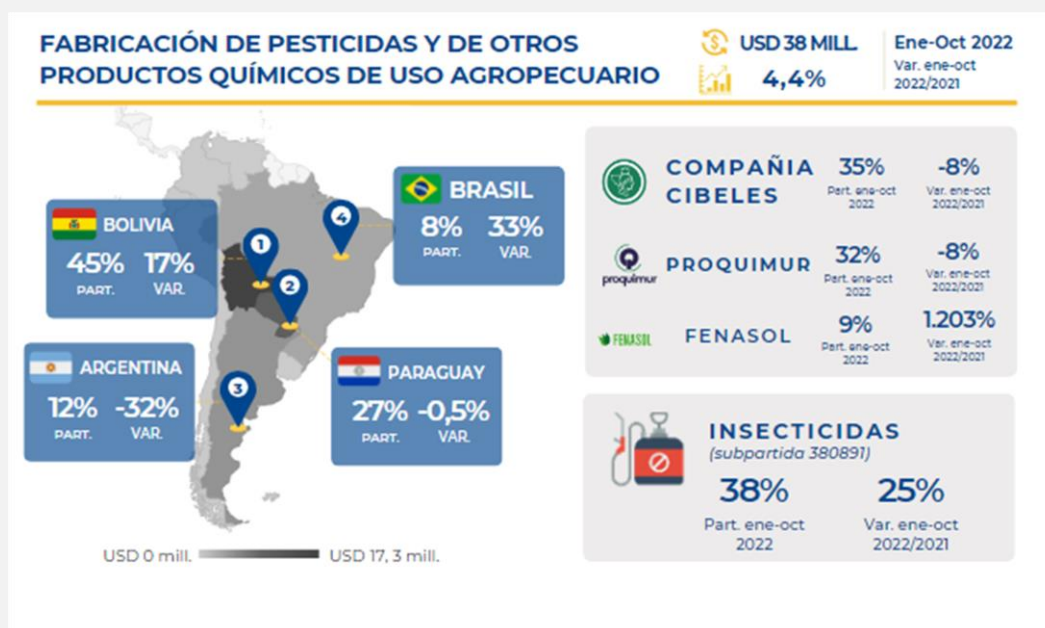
FABRICACIÓN DE PESTICIDAS Y DE OTROS PRODUCTOS QUÍMICOS DE USO AGROPECUARIO

USD 38 MILL
4,4%

Ene-Oct 2022
Var. ene-oct 2022/2021

BOLIVIA
45% PART.
17% VAR.

1

2

4

BRASIL
8% PART.
33% VAR.

ARGENTINA
12% PART.
-32% VAR.

3

PARAGUAY
27% PART.
-0,5% VAR.

USD 0 mill.
USD 17, 3 mill.

COMPAÑIA CIBELES
35% Part. ene-oct 2022
-8% Var. ene-oct 2022/2021

proquimur
PROQUIMUR
32% Part. ene-oct 2022
-8% Var. ene-oct 2022/2021

FENASOL
FENASOL
9% Part. ene-oct 2022
1.203% Var. ene-oct 2022/2021

INSECTICIDAS
(subpartida 380891)
38% Part. ene-oct 2022
25% Var. ene-oct 2022/2021